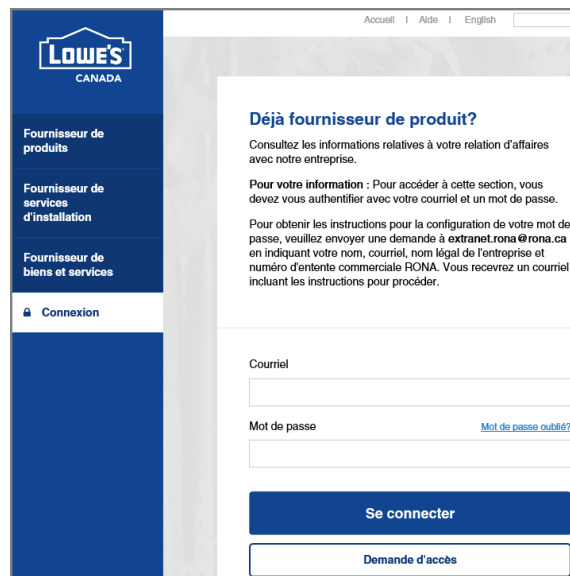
Accueil | Aide | English

LOWE'S CANADA

Fournisseur de produits

Fournisseur de services d'installation

Fournisseur de biens et services

Connexion

Déjà fournisseur de produit?

Consultez les informations relatives à votre relation d'affaires avec notre entreprise.

Pour votre information : Pour accéder à cette section, vous devez vous authentifier avec votre courriel et un mot de passe.

Pour obtenir les instructions pour la configuration de votre mot de passe, veuillez envoyer une demande à extranet.rona@rona.ca en indiquant votre nom, courriel, nom légal de l'entreprise et numéro d'entente commerciale RONA. Vous recevrez un courriel incluant les instructions pour procéder.

Courriel

Mot de passe

Mot de passe oublié?

Se connecter

Demande d'accès